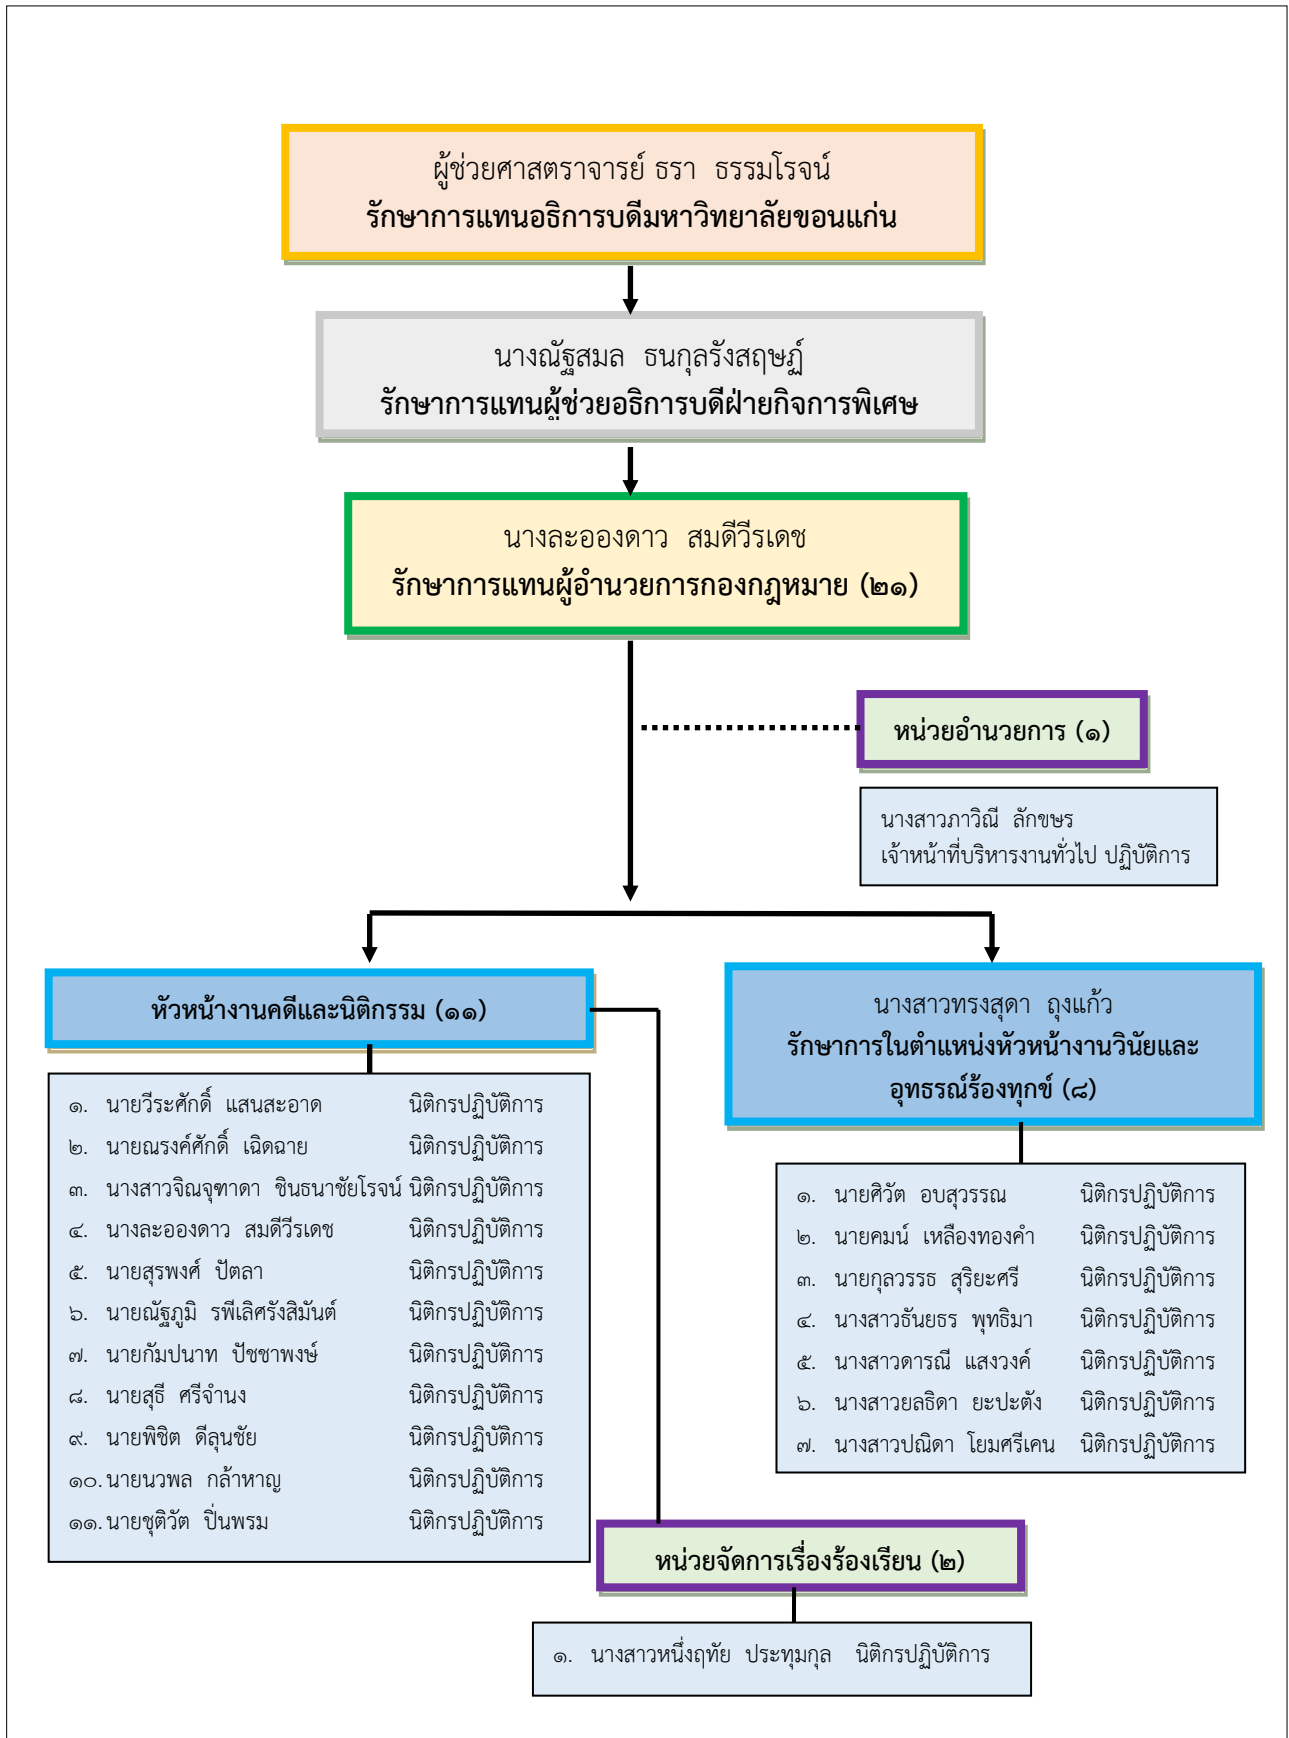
ผู้ช่วยศาสตราจารย์ ธรา ธรรมโรจน์
รักษาการแทนอธิการบดีมหาวิทยาลัยขอนแก่น

นางณัฐสมล ธนกุลรังสฤษฏ์
รักษาการแทนผู้ช่วยอธิการบดีฝ่ายกิจการพิเศษ

นางละอองดาว สมดีวีรเดช
รักษาการแทนผู้อำนวยการกองกฎหมาย (๒๑)

หน่วยอำนวยการ (๑)

นางสาวภาวิณี ลักขษร
เจ้าหน้าที่บริหารงานทั่วไป ปฏิบัติการ

หัวหน้างานคดีและนิติกรรม (๑๑)

๑. นายวีระศักดิ์ แสนสะอาด นิติกรปฏิบัติการ
๒. นายณรงค์ศักดิ์ เฉิดฉาย นิติกรปฏิบัติการ
๓. นางสาวจิณจุฑาดา ชินธนาชัยโรจน์ นิติกรปฏิบัติการ
๔. นางละอองดาว สมดีวีรเดช นิติกรปฏิบัติการ
๕. นายสุรพงศ์ ปัตลา นิติกรปฏิบัติการ
๖. นายณัฐภูมิ รพีเลิศรังสิมันต์ นิติกรปฏิบัติการ
๗. นายกัมปนาท ปัชชาพงษ์ นิติกรปฏิบัติการ
๘. นายสุธี ศรีจำนง นิติกรปฏิบัติการ
๙. นายพิชิต ดีลุนชัย นิติกรปฏิบัติการ
๑๐. นายนวพล กล้าหาญ นิติกรปฏิบัติการ
๑๑. นายชุติวัต ปิ่นพรม นิติกรปฏิบัติการ

นางสาวทรงสุดา ถุงแก้ว
รักษาการในตำแหน่งหัวหน้างานวินัยและอุทธรณ์ร้องทุกข์ (๘)

๑. นายศิวัต อบสุวรรณ นิติกรปฏิบัติการ
๒. นายคมน์ เหลืองทองคำ นิติกรปฏิบัติการ
๓. นายกุลวรรธ สุริยะศรี นิติกรปฏิบัติการ
๔. นางสาวธันยธร พุทธิมา นิติกรปฏิบัติการ
๕. นางสาวดารณี แสงวงค์ นิติกรปฏิบัติการ
๖. นางสาวยลธิดา ยะปะตัง นิติกรปฏิบัติการ
๗. นางสาวปณิดา โยมศรีเคน นิติกรปฏิบัติการ

หน่วยจัดการเรื่องร้องเรียน (๒)

๑. นางสาวหนึ่งฤทัย ประทุมกุล นิติกรปฏิบัติการ